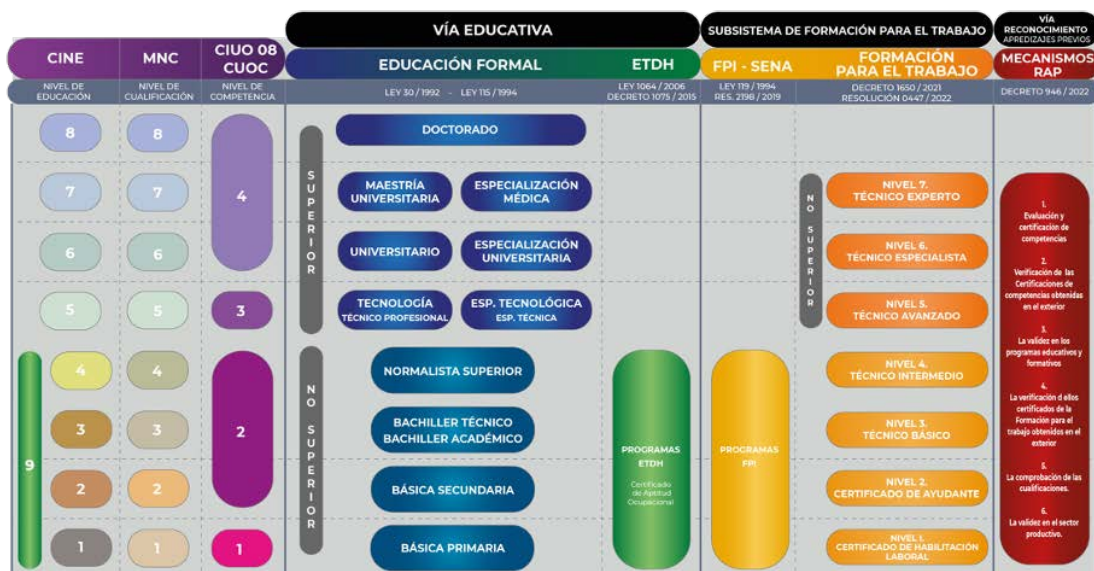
VÍA EDUCATIVA

SUBSISTEMA DE FORMACIÓN PARA EL TRABAJO

VÍA RECONOCIMIENTO APREDIZAJES PREVIOS

CINE

MNC

CIUO 08 CUOC

EDUCACIÓN FORMAL

ETDH

FPI - SENA

FORMACIÓN PARA EL TRABAJO

MECANISMOS RAP

NIVEL DE EDUCACIÓN

NIVEL DE CUALIFICACIÓN

NIVEL DE COMPETENCIA

LEY 30 / 1992 - LEY 115 / 1994

LEY 1064 / 2006 DECRETO 1075 / 2015

LEY 119 / 1994 RES. 2198 / 2019

DECRETO 1650 / 2021 RESOLUCIÓN 0447 / 2022

DECRETO 946 / 2022

8 8

7 7

6 6

5 5

4 4

3 3

2 2

1 1

9

4

3

2

1

SUPERIOR

DOCTORADO

MAESTRÍA UNIVERSITARIA

ESPECIALIZACIÓN MÉDICA

UNIVERSITARIO

ESPECIALIZACIÓN UNIVERSITARIA

TECNOLOGÍA TÉCNICO PROFESIONAL

ESP. TECNOLÓGICA ESP. TÉCNICA

NO SUPERIOR

NORMALISTA SUPERIOR

BACHILLER TÉCNICO BACHILLER ACADÉMICO

BÁSICA SECUNDARIA

BÁSICA PRIMARIA

PROGRAMAS ETDH

Certificado de Aptitud Ocupacional

PROGRAMAS FPI

NO SUPERIOR

NIVEL 7. TÉCNICO EXPERTO

NIVEL 6. TÉCNICO ESPECIALISTA

NIVEL 5. TÉCNICO AVANZADO

NIVEL 4. TÉCNICO INTERMEDIO

NIVEL 3. TÉCNICO BÁSICO

NIVEL 2. CERTIFICADO DE AYUDANTE

NIVEL 1. CERTIFICADO DE HABILITACIÓN LABORAL

1. Evaluación y certificación de competencias

2. Verificación de las Certificaciones de competencias obtenidas en el exterior

3. La validez en los programas educativos y formativos

4. La verificación d ellos certificados de la Formación para el trabajo obtenidos en el exterior

5. La comprobación de las cualificaciones.

6. La validez en el sector productivo.